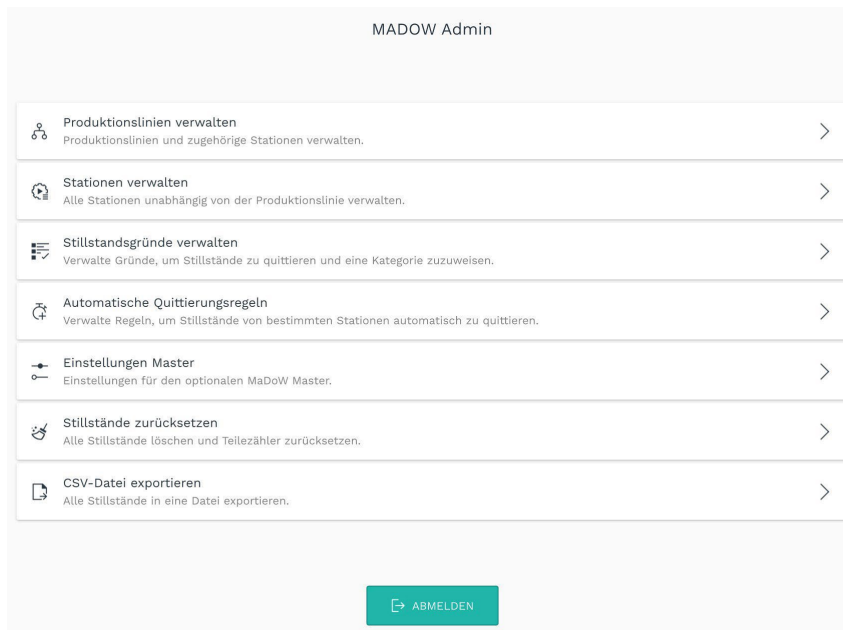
MADOW Admin

Produktionslinien verwalten
Produktionslinien und zugehörige Stationen verwalten.

Stationen verwalten
Alle Stationen unabhängig von der Produktionslinie verwalten.

Stillstandsgründe verwalten
Verwalte Gründe, um Stillstände zu quittieren und eine Kategorie zuzuweisen.

Automatische Quittierungsregeln
Verwalte Regeln, um Stillstände von bestimmten Stationen automatisch zu quittieren.

Einstellungen Master
Einstellungen für den optionalen MaDoW Master.

Stillstände zurücksetzen
Alle Stillstände löschen und Teilezähler zurücksetzen.

CSV-Datei exportieren
Alle Stillstände in eine Datei exportieren.

ABMELDEN